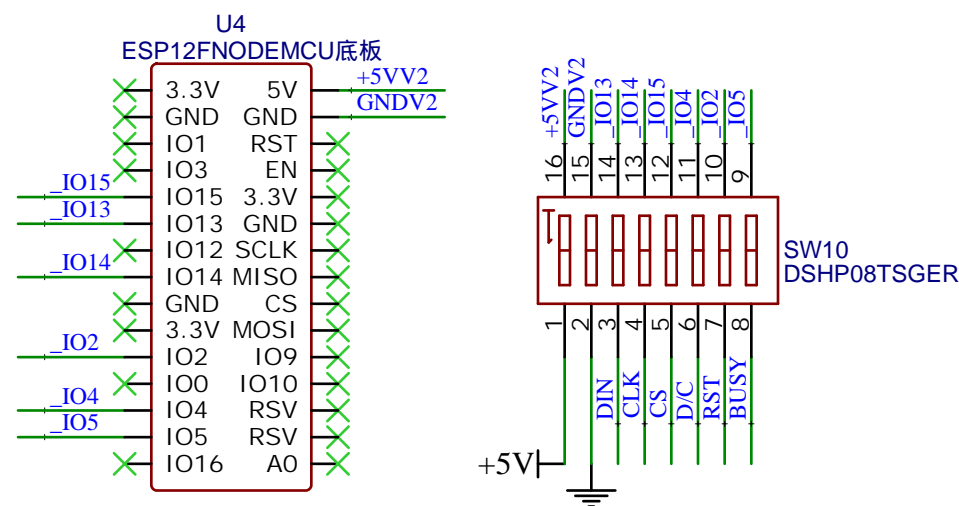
U4
ESP12FNODEMCU底板

| | |
|---|---|
| 3.3V | 5V |
| GND | GND |
| IO1 | RST |
| IO3 | EN |
| IO15 | 3.3V |
| IO13 | GND |
| IO12 | SCLK |
| IO14 | MISO |
| GND | CS |
| 3.3V | MOSI |
| IO2 | IO9 |
| IO0 | IO10 |
| IO4 | RSV |
| IO5 | RSV |
| IO16 | A0 |

+5VV2
GNDV2
_IO15
_IO13
_IO14
_IO2
_IO4
_IO5

+5VV2 GNDV2 _IO13 _IO14 _IO15 _IO4 _IO2 _IO5
16 15 14 13 12 11 10 9
SW10
DSHP08TSGER
1 2 3 4 5 6 7 8
DIN CLK CS D/C RST BUSY
+5V